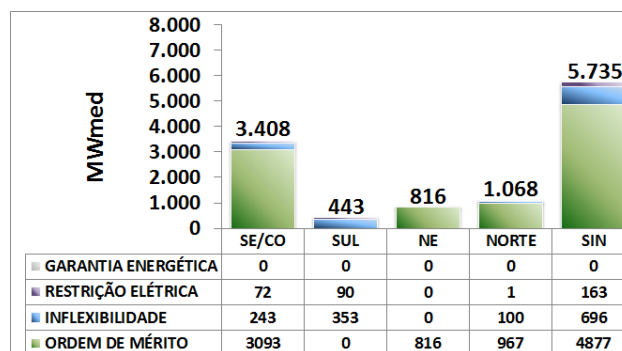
8.000
7.000
6.000
5.000
4.000
3.000
2.000
1.000
0

MWmed

3.408
443
816
1.068
5.735

| | SE/CO | SUL | NE | NORTE | SIN |
|---|---|---|---|---|---|
| GARANTIA ENERGÉTICA | 0 | 0 | 0 | 0 | 0 |
| RESTRIÇÃO ELÉTRICA | 72 | 90 | 0 | 1 | 163 |
| INFLEXIBILIDADE | 243 | 353 | 0 | 100 | 696 |
| ORDEM DE MÉRITO | 3093 | 0 | 816 | 967 | 4877 |